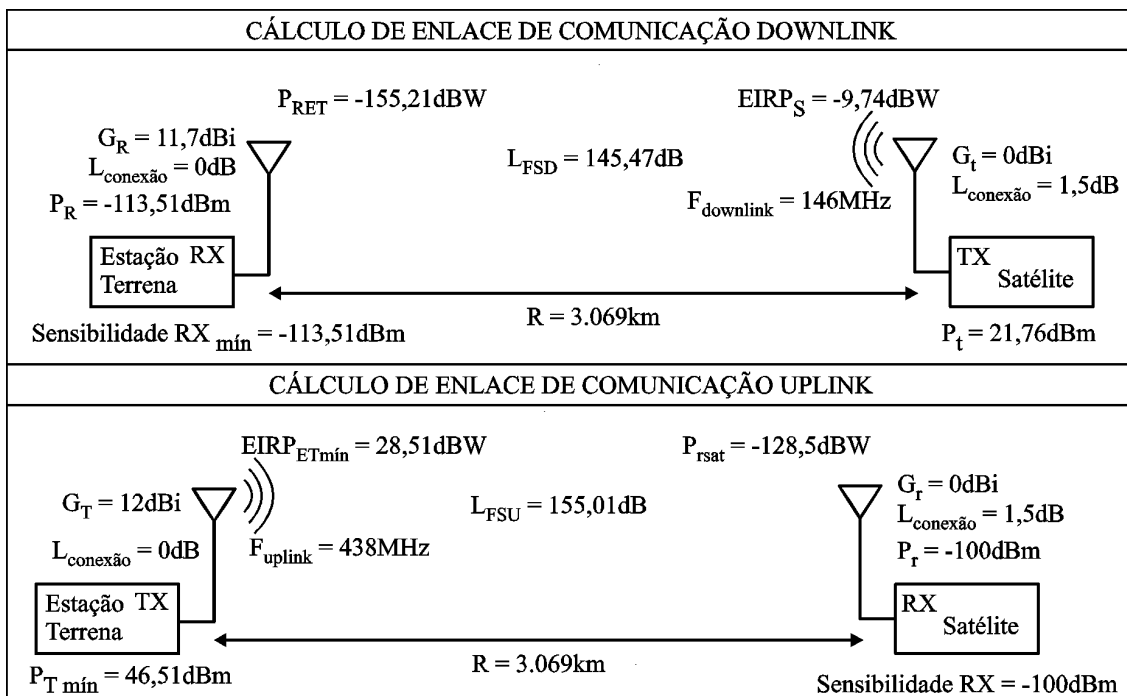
CÁLCULO DE ENLACE DE COMUNICAÇÃO DOWNLINK

$P_{RET}$ = -155,21dBW

$EIRP_{S}$ = -9,74dBW

$G_{R}$ = 11,7dBi
$L_{conexão}$ = 0dB
$P_{R}$ = -113,51dBm

$L_{FSD}$ = 145,47dB

$F_{downlink}$ = 146MHz

$G_{t}$ = 0dBi
$L_{conexão}$ = 1,5dB

Estação RX
Terrena

TX
Satélite

R = 3.069km

Sensibilidade RX $_{mín}$ = -113,51dBm

$P_{t}$ = 21,76dBm

CÁLCULO DE ENLACE DE COMUNICAÇÃO UPLINK

$EIRP_{ETmín}$ = 28,51dBW

$P_{rsat}$ = -128,5dBW

$G_{T}$ = 12dBi
$L_{conexão}$ = 0dB

$F_{uplink}$ = 438MHz

$L_{FSU}$ = 155,01dB

$G_{r}$ = 0dBi
$L_{conexão}$ = 1,5dB
$P_{r}$ = -100dBm

Estação TX
Terrena

RX
Satélite

R = 3.069km

$P_{T\ mín}$ = 46,51dBm

Sensibilidade RX = -100dBm